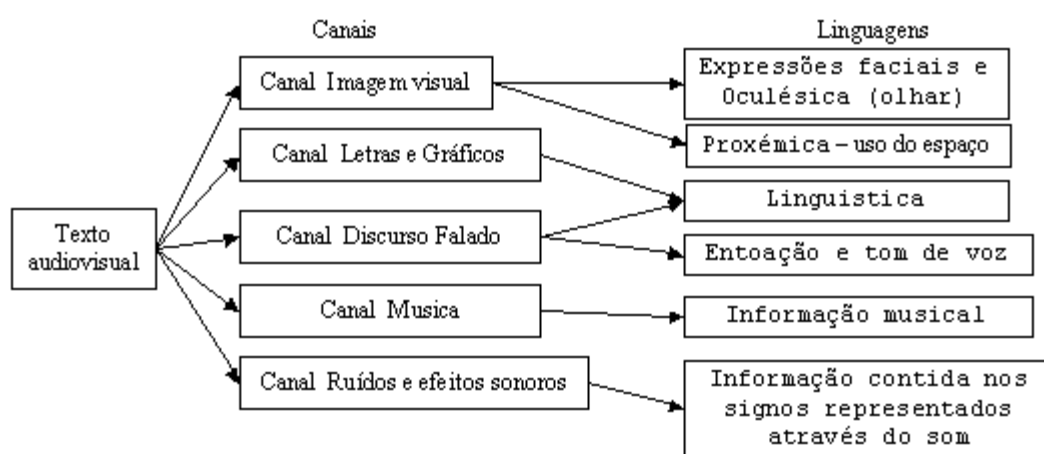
Canais

Linguagens

Texto audiovisual

Canal Imagem visual

Canal Letras e Gráficos

Canal Discurso Falado

Canal Musica

Canal Ruídos e efeitos sonoros

Expressões faciais e Oculésica (olhar)

Proxémica – uso do espaço

Linguistica

Entoação e tom de voz

Informação musical

Informação contida nos signos representados através do som